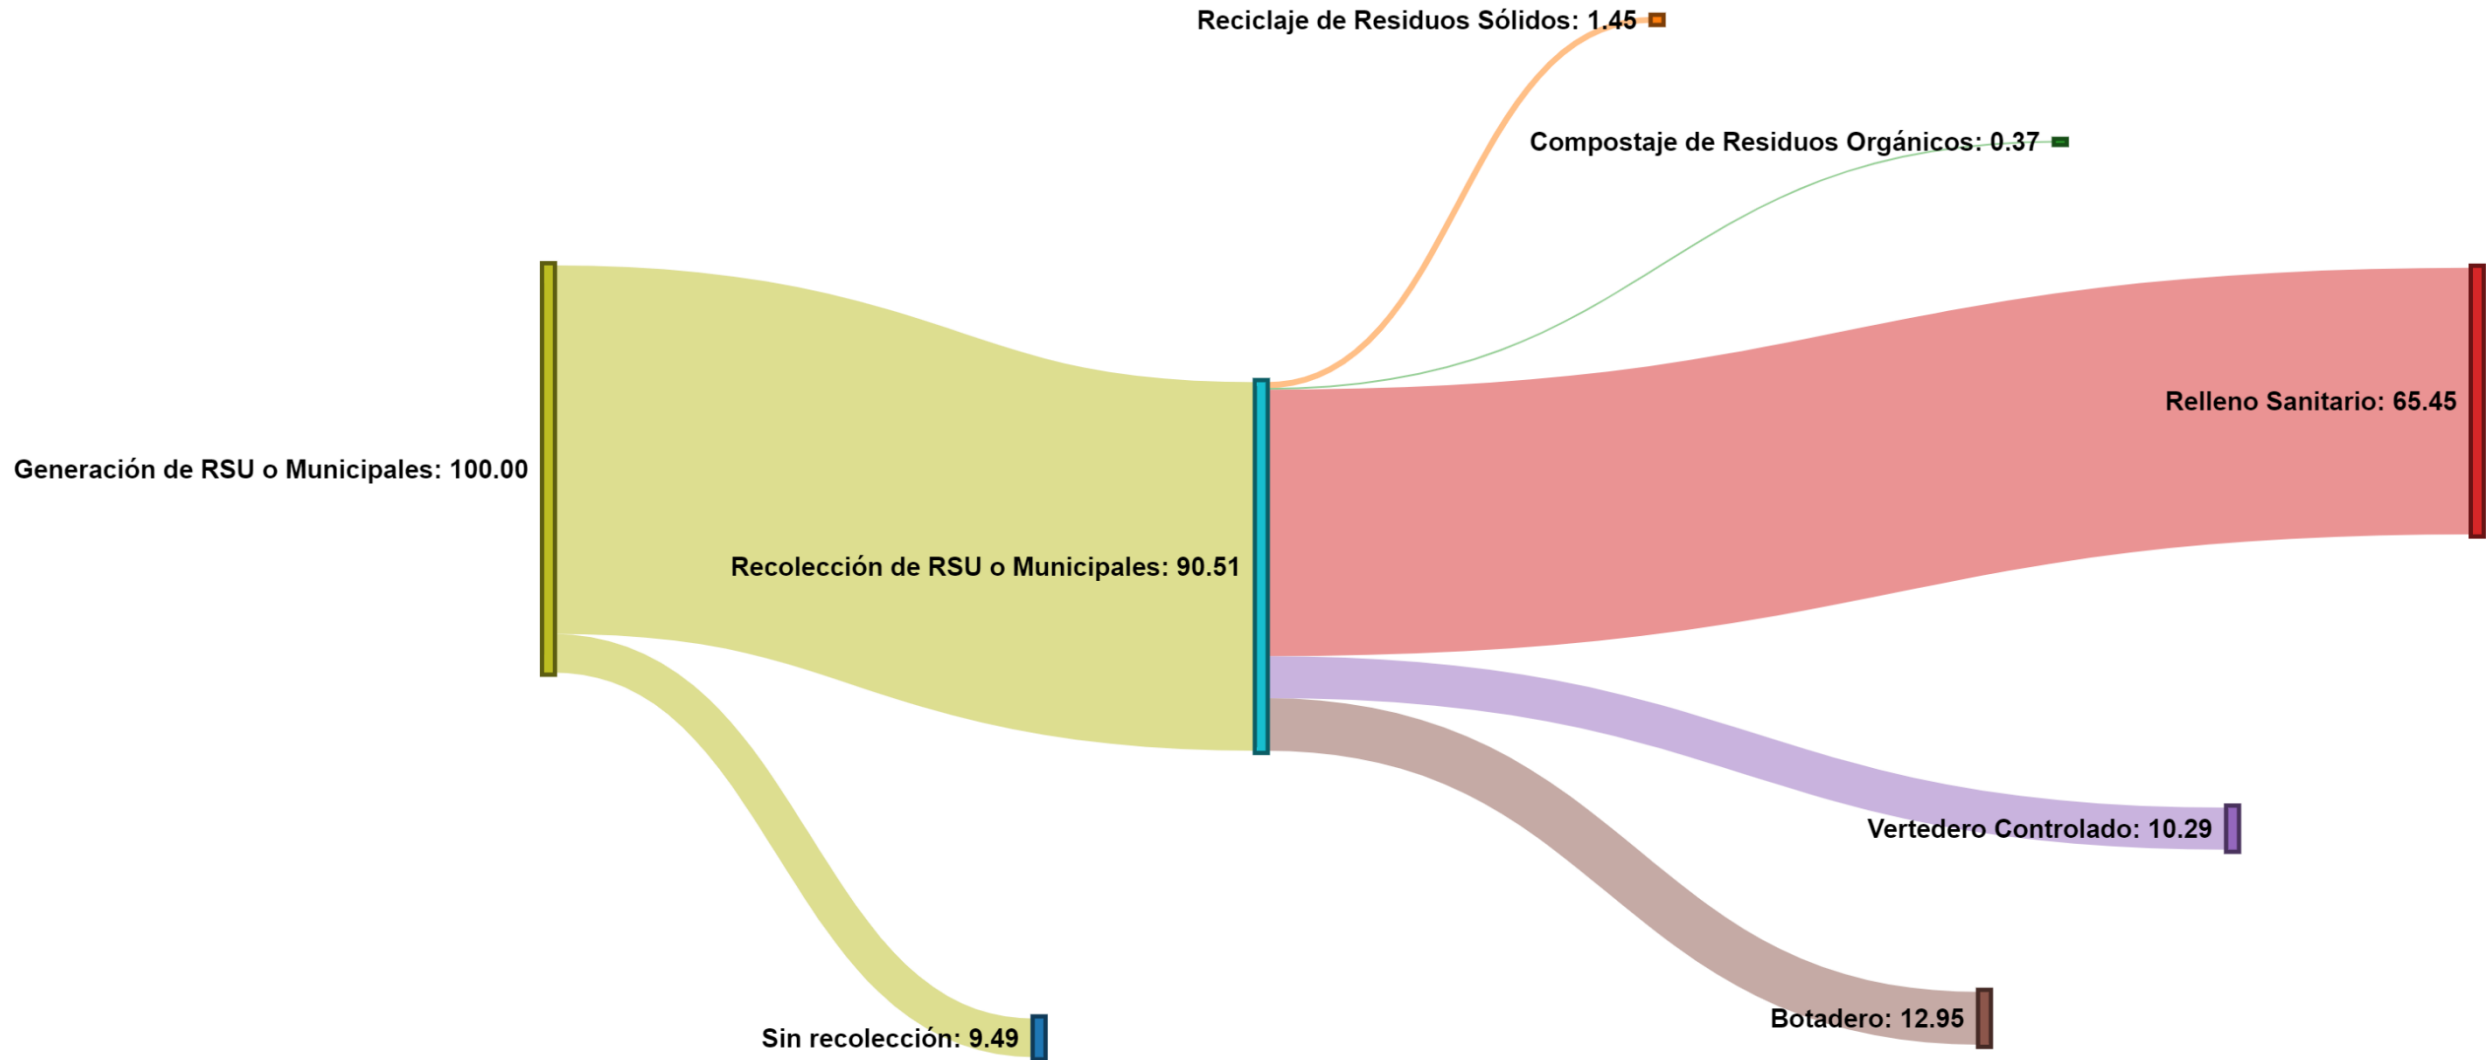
Reciclaje de Residuos Sólidos: 1.45

Compostaje de Residuos Orgánicos: 0.37

Relleno Sanitario: 65.45

Generación de RSU o Municipales: 100.00

Recolección de RSU o Municipales: 90.51

Vertedero Controlado: 10.29

Botadero: 12.95

Sin recolección: 9.49